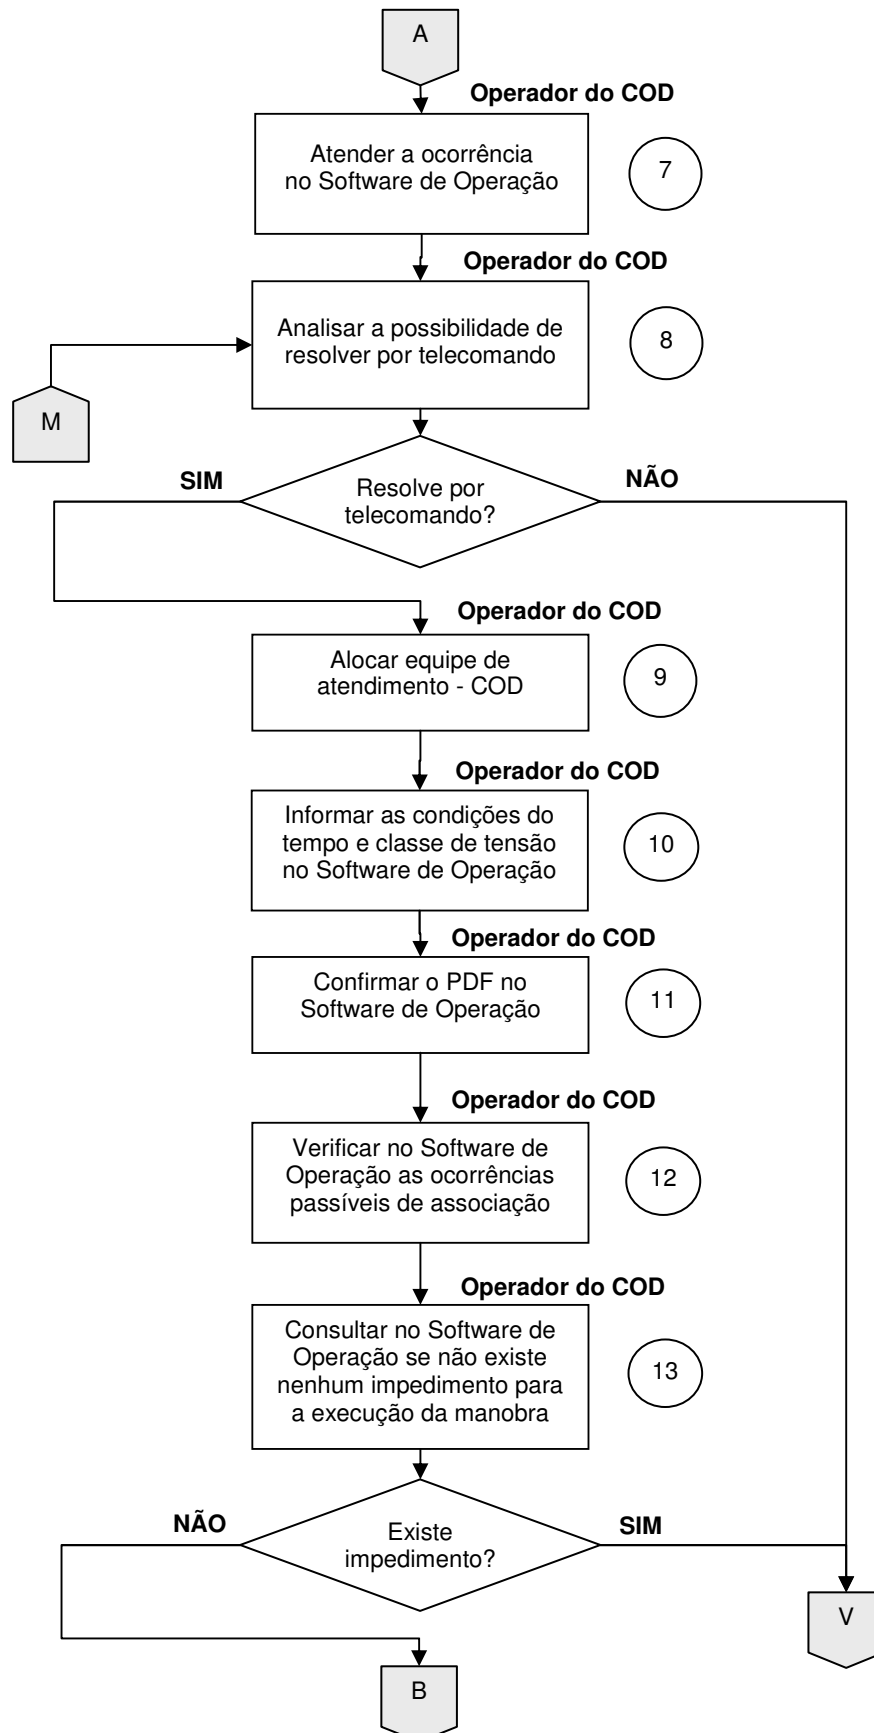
A

Operador do COD

Atender a ocorrência no Software de Operação

7

Operador do COD

Analisar a possibilidade de resolver por telecomando

8

M

SIM

Resolve por telecomando?

NÃO

Operador do COD

Alocar equipe de atendimento - COD

9

Operador do COD

Informar as condições do tempo e classe de tensão no Software de Operação

10

Operador do COD

Confirmar o PDF no Software de Operação

11

Operador do COD

Verificar no Software de Operação as ocorrências passíveis de associação

12

Operador do COD

Consultar no Software de Operação se não existe nenhum impedimento para a execução da manobra

13

NÃO

Existe impedimento?

SIM

V

B